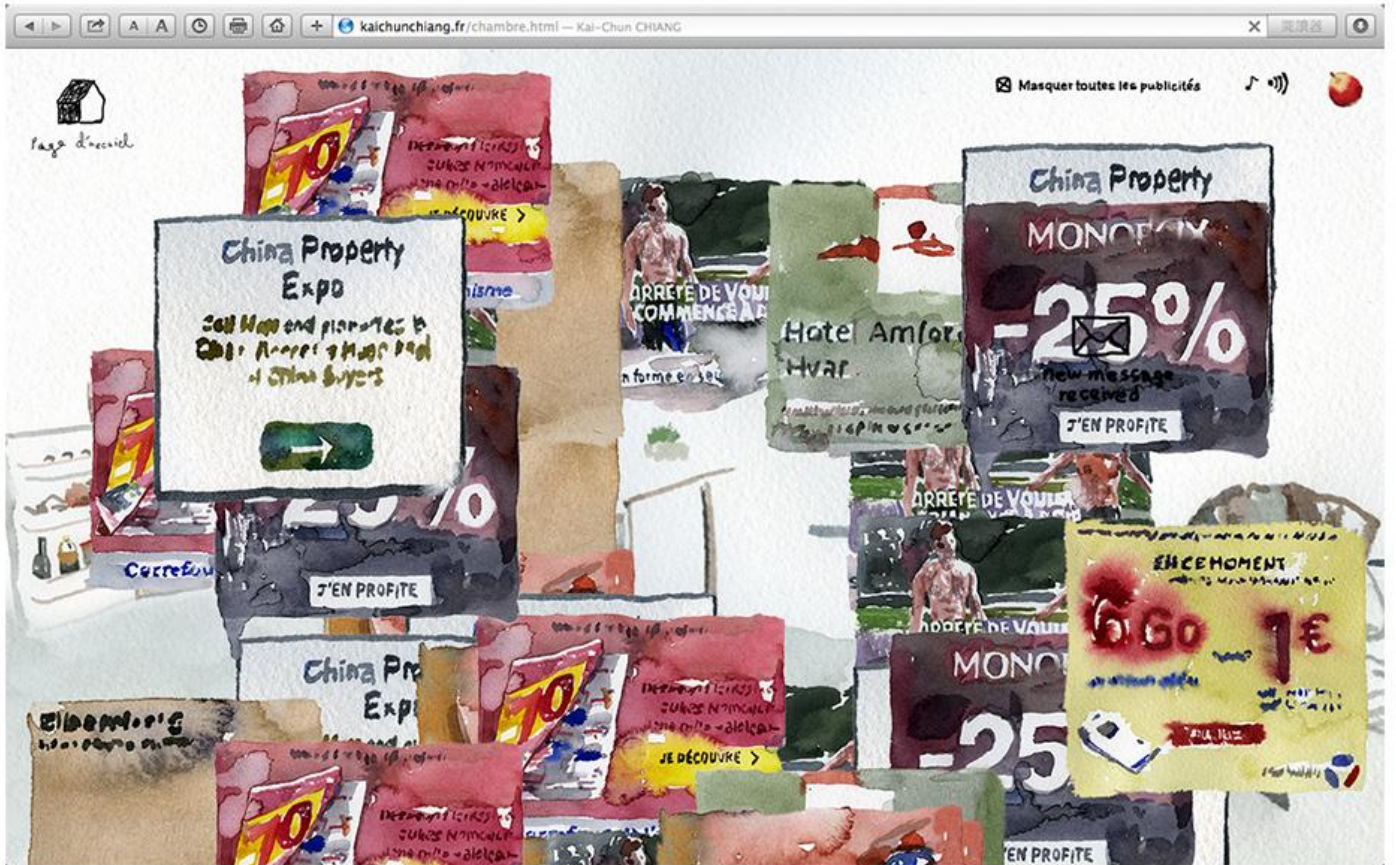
A A

kaichunchiang.fr/chambre.html — Kai-Chun CHIANG

Page d'accueil

Masquer toutes les publicités

70

JE DÉCOUVRE >

China Property Expo

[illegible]

China Property

MONOPRIX

-25%

New message received

J'EN PROFITE

ARRÊTE DE VOUL COMMENCE À

Hotel Amfora Hvar

J'EN PROFITE

Carrefour

ARRÊTE DE VOUL

EN CE MOMENT

6 Go 1€

China Prop Exp

70

JE DÉCOUVRE >

MONO

-25

70

J'EN PROFITE